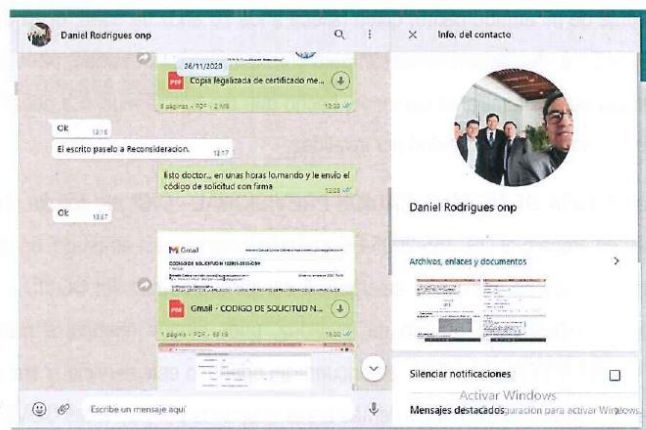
Daniel Rodrigues onp

26/11/2023

PDF Copia legalizada de certificado me...

8 páginas • PDF • 2 MB 10:00

Ok 12:16

El escrito paselo a Reconsideracion. 12:17

listo doctor... en unas horas llamando y le envio el código de solicitud con firma 12:58

Ok 13:07

M Gmail

CODIGOS DE SOLICITUD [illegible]

PDF Gmail - CODIGO DE SOLICITUD N...

1 página • PDF • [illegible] 15:00

Escribe un mensaje aquí

Info. del contacto

Daniel Rodrigues onp

Archivos, enlaces y documentos

Silenciar notificaciones

Mensajes destacados

Activar Windows
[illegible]guración para activar Windows.